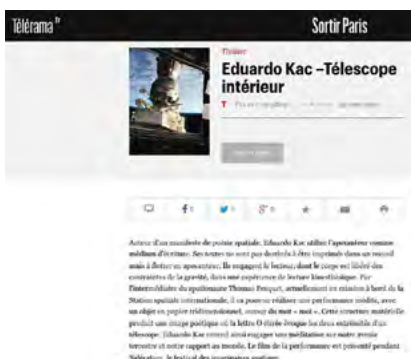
Télérama fr

Sortir Paris

Théâtre

Eduardo Kac –Télescope intérieur

T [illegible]

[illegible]

f 0 0 8 0

Auteur d'un manifeste de poésie spatiale, Eduardo Kac utilise l'apesanteur comme médium d'écriture. Ses textes ne sont pas destinés à être imprimés dans un recueil mais à flotter en apesanteur. Ils engagent le lecteur, dont le corps est libéré des contraintes de la gravité, dans une expérience de lecture kinesthésique. Par l'intermédiaire du spationaute Thomas Pesquet, actuellement en mission à bord de la Station spatiale internationale, il a pu ainsi réaliser une performance inédite, avec un objet en papier tridimensionnel, conçu du mot « moi ». Cette structure matérielle produit une image poétique où la lettre O étirée évoque les deux extrémités d'un télescope. Eduardo Kac invente ainsi engager une méditation sur notre avenir terrestre et notre rapport au monde. Le film de la performance est présenté pendant Sidération, le festival des imaginaires spatiaux.